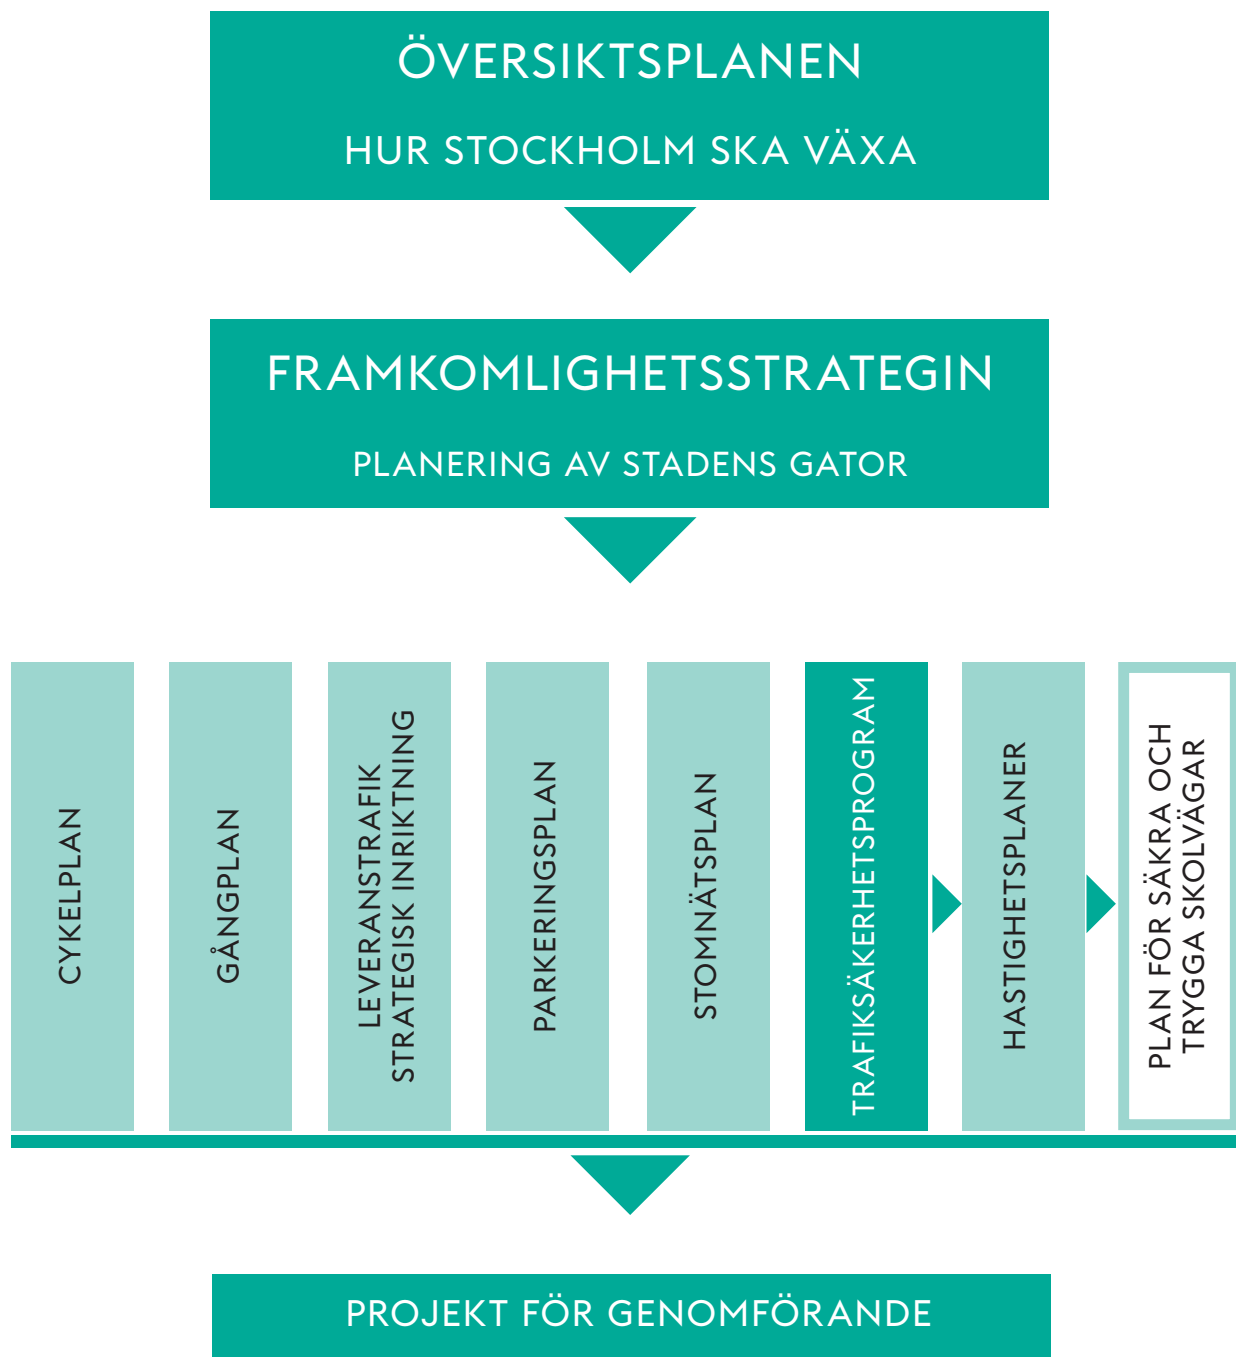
ÖVERSIKTSPLANEN

HUR STOCKHOLM SKA VÄXA

FRAMKOMLIGHETSSTRATEGIN

PLANERING AV STADENS GATOR

CYKELPLAN

GÅNGPLAN

LEVERANSTRAFIK STRATEGISK INRIKTNING

PARKERINGSPLAN

STOMNÄTSPLAN

TRAFIKSÄKERHETSPROGRAM

HASTIGHETSPLANER

PLAN FÖR SÄKRA OCH TRYGGA SKOLVÄGAR

PROJEKT FÖR GENOMFÖRANDE